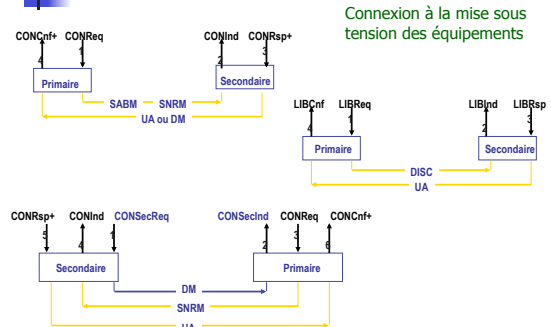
Connexion à la mise sous tension des équipements

CONCnf+ CONReq
4 1
Primaire
SABM SNRM
UA ou DM
CONInd CONRsp+
2 3
Secondaire

LIBCnf LIBReq
4 1
Primaire
DISC
UA
LIBInd LIBRsp
2 3
Secondaire

CONRsp+ CONInd CONSecReq
5 4 1
Secondaire
DM
SNRM
UA
CONSecInd CONReq CONCnf+
2 3 6
Primaire